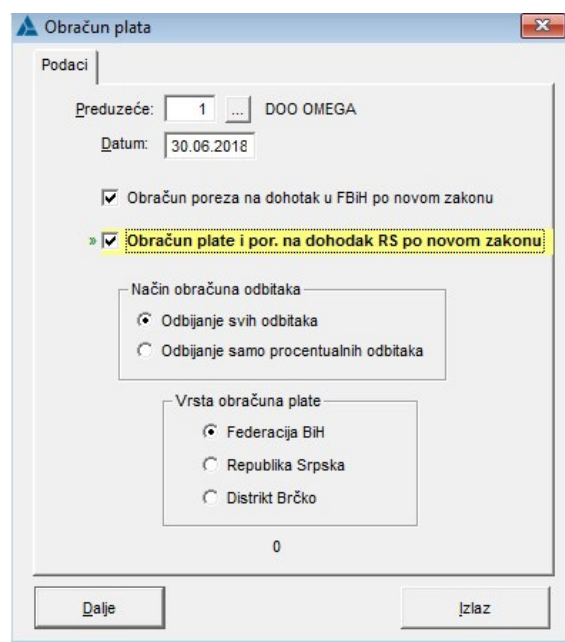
Obračun plata

Podaci

Preduzeće: 1 ... DOO OMEGA

Datum: 30.06.2018

Obračun poreza na dohotak u FBiH po novom zakonu

» Obračun plate i por. na dohodak RS po novom zakonu

Način obračuna odbitaka

Odbijanje svih odbitaka

Odbijanje samo procentualnih odbitaka

Vrsta obračuna plate

Federacija BiH

Republika Srpska

Distrikt Brčko

0

Dalje

Izlaz